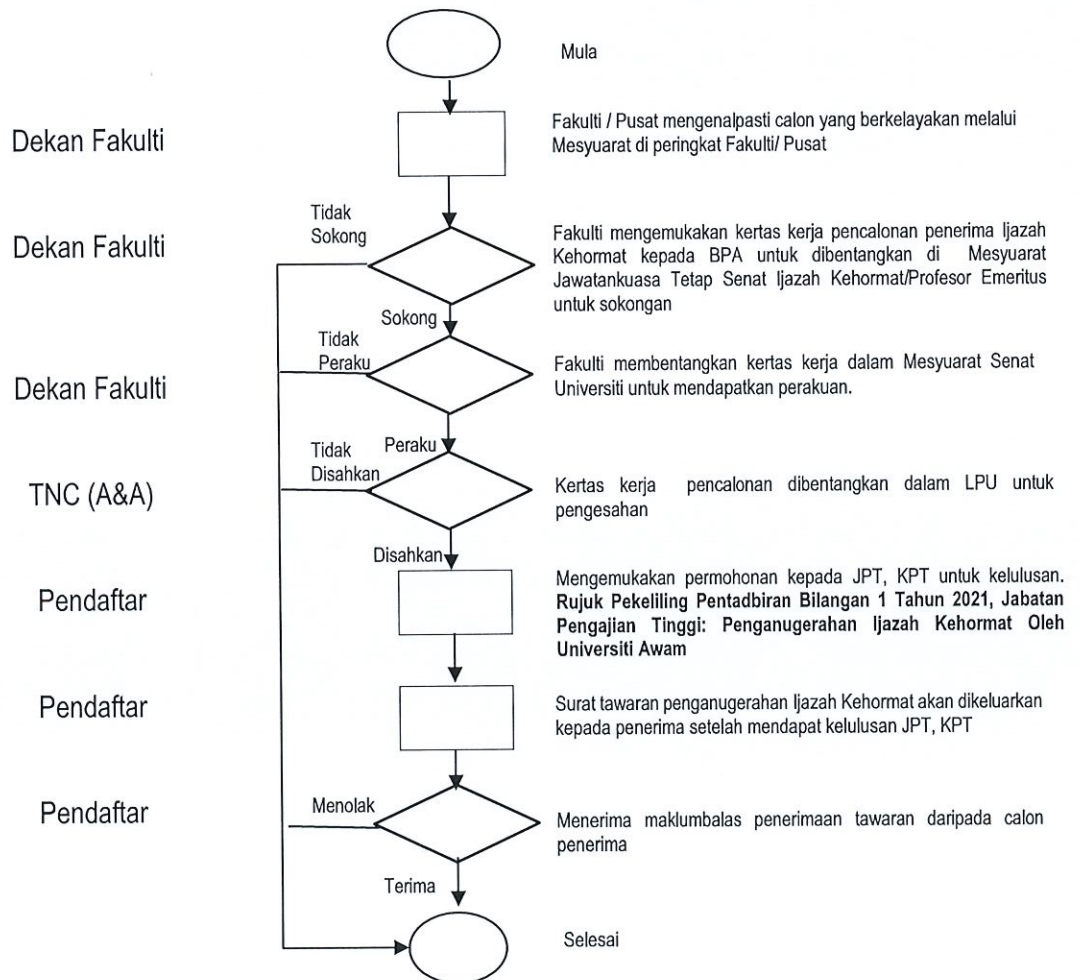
Mula

Dekan Fakulti

Fakulti / Pusat mengenalpasti calon yang berkelayakan melalui Mesyuarat di peringkat Fakulti/ Pusat

Dekan Fakulti

Tidak Sokong

Fakulti mengemukakan kertas kerja pencalonan penerima Ijazah Kehormat kepada BPA untuk dibentangkan di Mesyuarat Jawatankuasa Tetap Senat Ijazah Kehormat/Profesor Emeritus untuk sokongan

Sokong

Dekan Fakulti

Tidak Peraku

Fakulti membentangkan kertas kerja dalam Mesyuarat Senat Universiti untuk mendapatkan perakuan.

Peraku

TNC (A&A)

Tidak Disahkan

Kertas kerja pencalonan dibentangkan dalam LPU untuk pengesahan

Disahkan

Pendaftar

Mengemukakan permohonan kepada JPT, KPT untuk kelulusan. **Rujuk Pekeliling Pentadbiran Bilangan 1 Tahun 2021, Jabatan Pengajian Tinggi: Penganugerahan Ijazah Kehormat Oleh Universiti Awam**

Pendaftar

Surat tawaran penganugerahan Ijazah Kehormat akan dikeluarkan kepada penerima setelah mendapat kelulusan JPT, KPT

Pendaftar

Menolak

Menerima maklumbalas penerimaan tawaran daripada calon penerima

Terima

Selesai